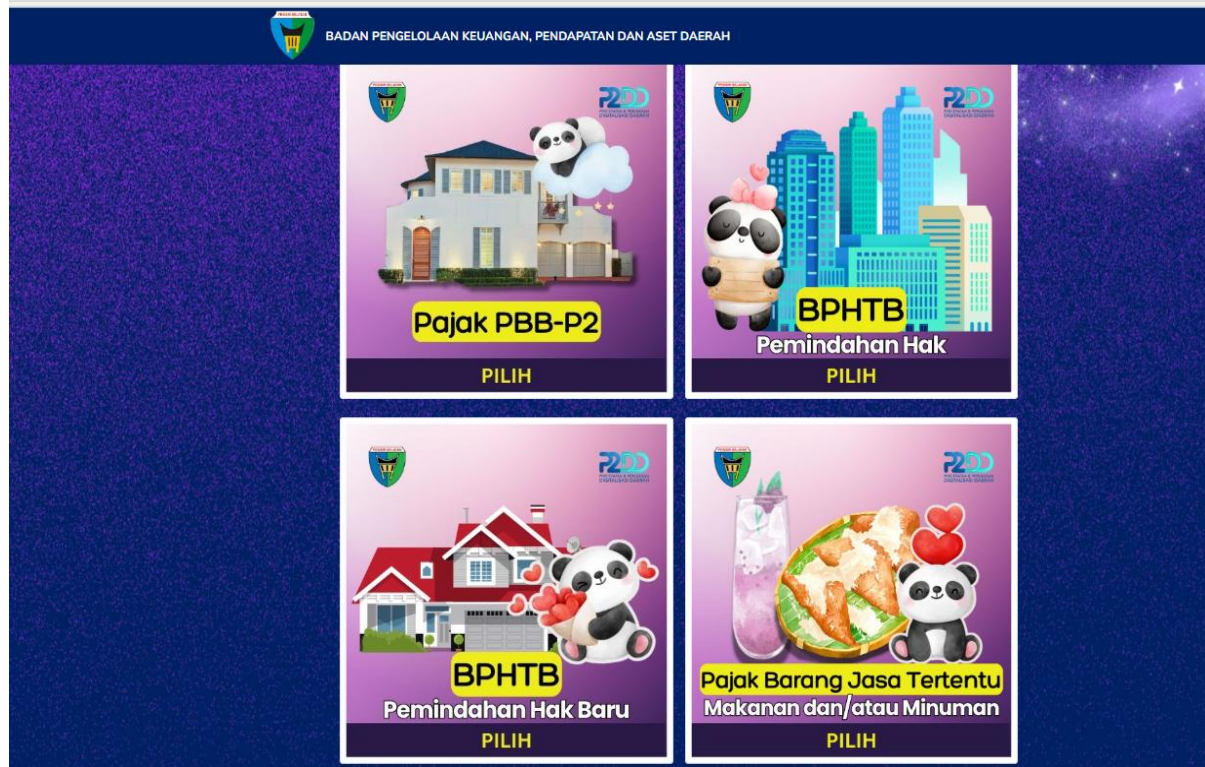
BADAN PENGELOLAAN KEUANGAN, PENDAPATAN DAN ASET DAERAH

P2DD

Pajak PBB-P2

PILIH

P2DD

BPHTB
Pemindahan Hak

PILIH

P2DD

BPHTB
Pemindahan Hak Baru

PILIH

P2DD

Pajak Barang Jasa Tertentu
Makanan dan/atau Minuman

PILIH